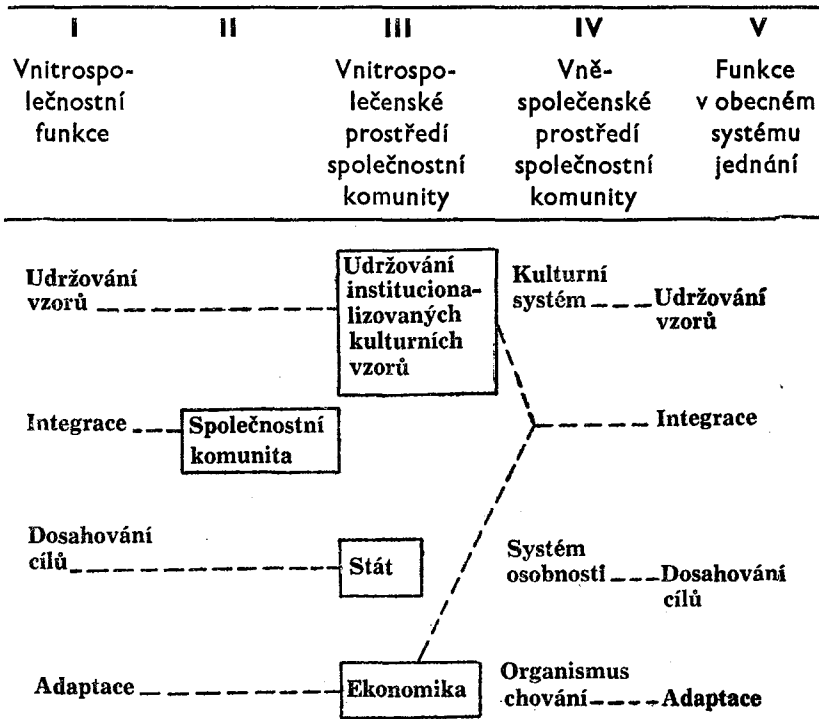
| I | II | III | IV | V |
|---|---|---|---|---|
| Vnitrospolečnostní funkce | | Vnitrospolečenské prostředí společnostní komunity | Vněspolečenské prostředí společnostní komunity | Funkce v obecném systému jednání |

Udržování vzorů

Udržování institucionalizovaných kulturních vzorů

Kulturní systém

Udržování vzorů

Integrace

Společnostní komunita

Integrace

Dosahování cílů

Stát

Systém osobností

Dosahování cílů

Adaptace

Ekonomika

Organismus chování

Adaptace